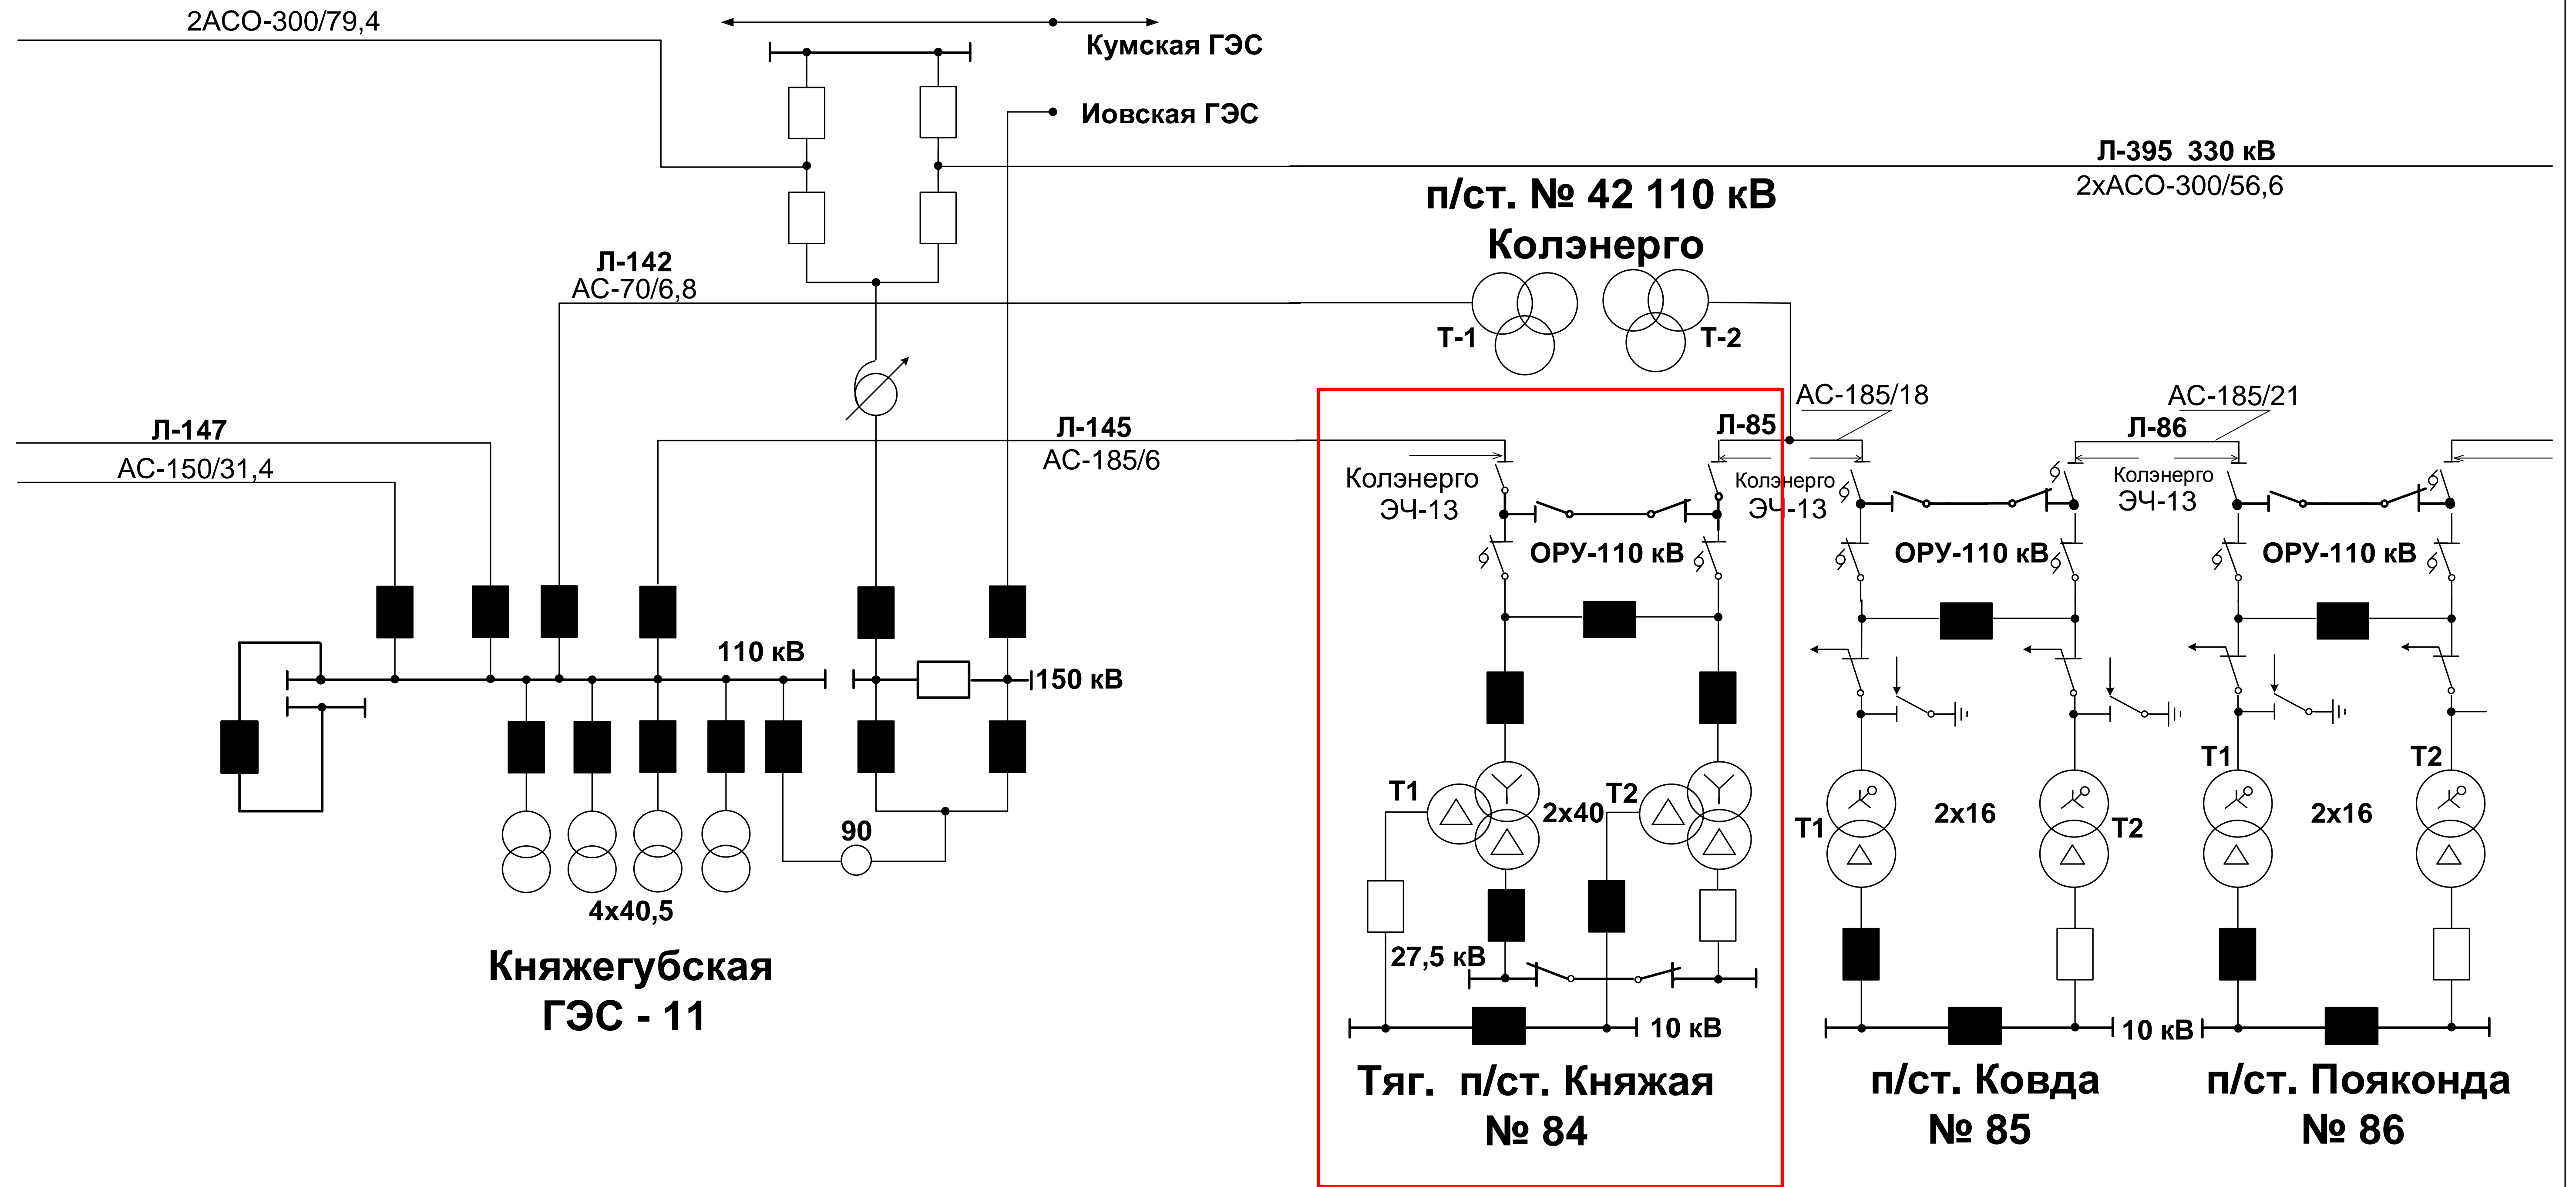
2АСО-300/79,4

Кумская ГЭС

Иовская ГЭС

Л-395 330 кВ
2хАСО-300/56,6

п/ст. № 42 110 кВ
Колэнерго

Л-142
АС-70/6,8

Т-1

Т-2

Л-147
АС-150/31,4

Л-145
АС-185/6

АС-185/18
Л-85

АС-185/21
Л-86

Колэнерго
ЭЧ-13

Колэнерго
ЭЧ-13

Колэнерго
ЭЧ-13

ОРУ-110 кВ

ОРУ-110 кВ

ОРУ-110 кВ

110 кВ

150 кВ

90

4х40,5

Княжегубская
ГЭС - 11

Т1

2х40

Т2

27,5 кВ

10 кВ

Т1

2х16

Т2

10 кВ

Т1

2х16

Т2

Тяг. п/ст. Княжая
№ 84

п/ст. Ковда
№ 85

п/ст. Пояконда
№ 86